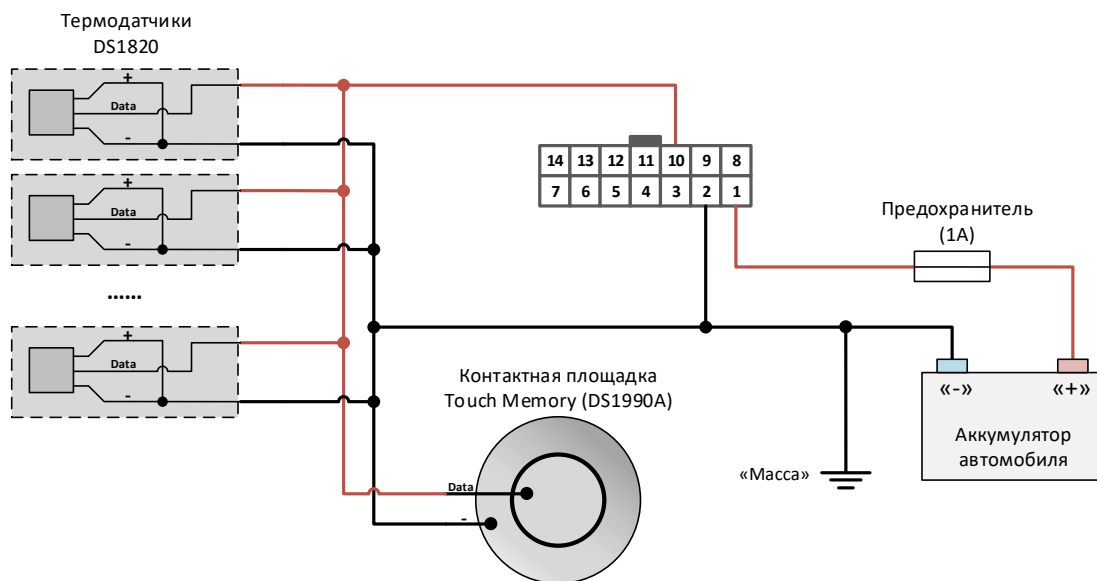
Термодатчики DS1820

+
Data
-

+
Data
-

......

+
Data
-

| 14 | 13 | 12 | 11 | 10 | 9 | 8 |
|---|---|---|---|---|---|---|
| 7 | 6 | 5 | 4 | 3 | 2 | 1 |

Предохранитель (1А)

Контактная площадка Touch Memory (DS1990A)

Data
-

«-»
«+»
Аккумулятор автомобиля

«Масса»